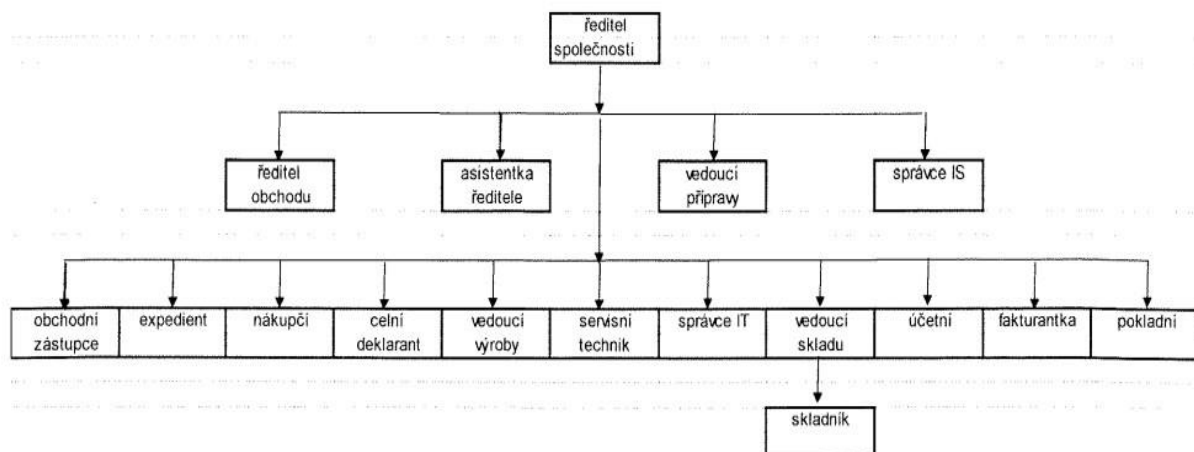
ředitel společnosti

ředitel obchodu

asistentka ředitele

vedoucí přípravy

správce IS

obchodní zástupce

expedient

nákupčí

celní deklarant

vedoucí výroby

servisní technik

správce IT

vedoucí skladu

účetní

fakturantka

pokladní

skladník